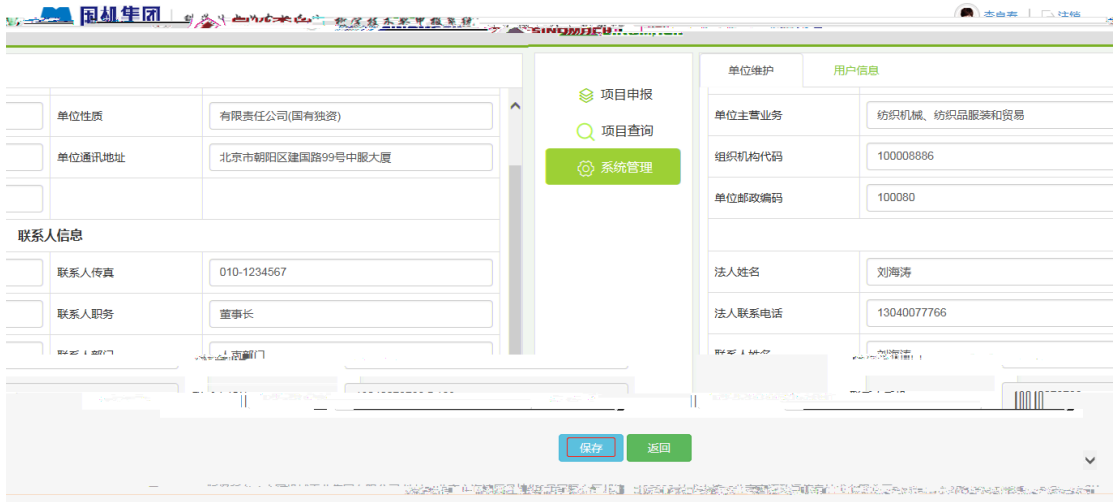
国机集团 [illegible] SINOMACH

项目申报
项目查询
系统管理

单位维护
用户信息

单位性质 有限责任公司(国有独资)
单位通讯地址 北京市朝阳区建国路99号中服大厦

联系人信息

联系人传真 010-1234567
联系人职务 董事长
联系人部门 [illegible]

单位主营业务 纺织机械、纺织品服装和贸易
组织机构代码 100008886
单位邮政编码 100080

法人姓名 刘海涛
法人联系电话 13040077766
联系人姓名 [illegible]

保存
返回